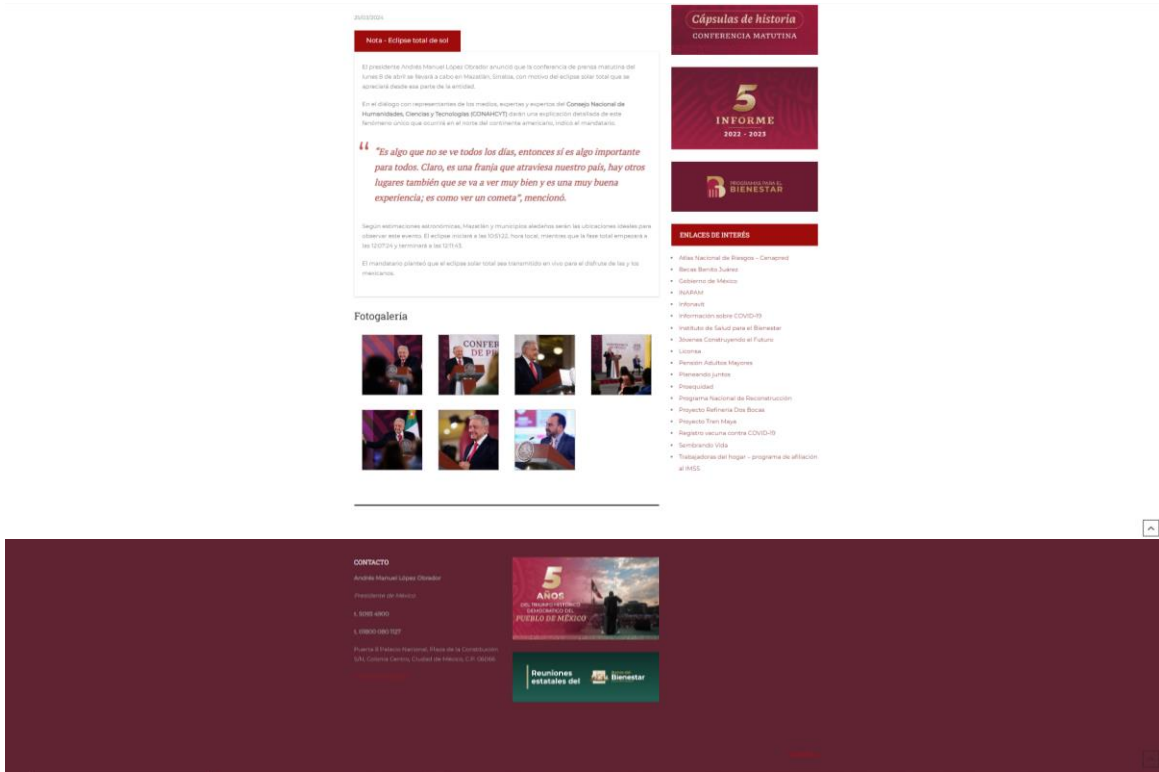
20/03/2024

Nota - Eclipse total de sol

El presidente Andrés Manuel López Obrador anunció que la conferencia de prensa matutina del lunes 8 de abril se llevará a cabo en Mazatlán, Sinaloa, con motivo del eclipse solar total que se apreciará desde esa parte de la entidad.

En el diálogo con representantes de los medios, expertas y expertos del Consejo Nacional de Humanidades, Ciencias y Tecnologías (CONAHCYT) darán una explicación detallada de este fenómeno único que ocurrirá en el norte del continente americano, indicó el mandatario.

"Es algo que no se ve todos los días, entonces sí es algo importante para todos. Claro, es una franja que atraviesa nuestro país, hay otros lugares también que se va a ver muy bien y es una muy buena experiencia; es como ver un cometa", mencionó.

Según estimaciones astronómicas, Mazatlán y municipios aledaños serán las ubicaciones ideales para observar este evento. El eclipse iniciará a las 10:51:22, hora local, mientras que la fase total empezará a las 12:07:24 y terminará a las 12:11:43.

El mandatario planteó que el eclipse solar total sea transmitido en vivo para el disfrute de las y los mexicanos.

Fotogalería

Cápsulas de historia
CONFERENCIA MATUTINA

5 INFORME 2022 - 2023

PROGRAMAS PARA EL BIENESTAR

ENLACES DE INTERÉS

- Atlas Nacional de Riesgos – Cenapred
- Becas Benito Juárez
- Gobierno de México
- INAPAM
- Infonavit
- Información sobre COVID-19
- Instituto de Salud para el Bienestar
- Jóvenes Construyendo el Futuro
- Liconsa
- Pensión Adultos Mayores
- Planeando juntos
- Prosegur
- Programa Nacional de Reconstrucción
- Proyecto Refinería Dos Bocas
- Proyecto Tren Maya
- Registro vacuna contra COVID-19
- Sembrando Vida
- Trabajadoras del hogar – programa de afiliación al IMSS

CONTACTO

Andrés Manuel López Obrador

Presidente de México

t. 5093 4900

t. 01800 080 1127

Puerta 8 Palacio Nacional, Plaza de la Constitución S/N, Colonia Centro, Ciudad de México, C.P. 06066

5 AÑOS DEL TRIUNFO HISTÓRICO DEMOCRÁTICO DEL PUEBLO DE MÉXICO

Reuniones estatales del Bienestar